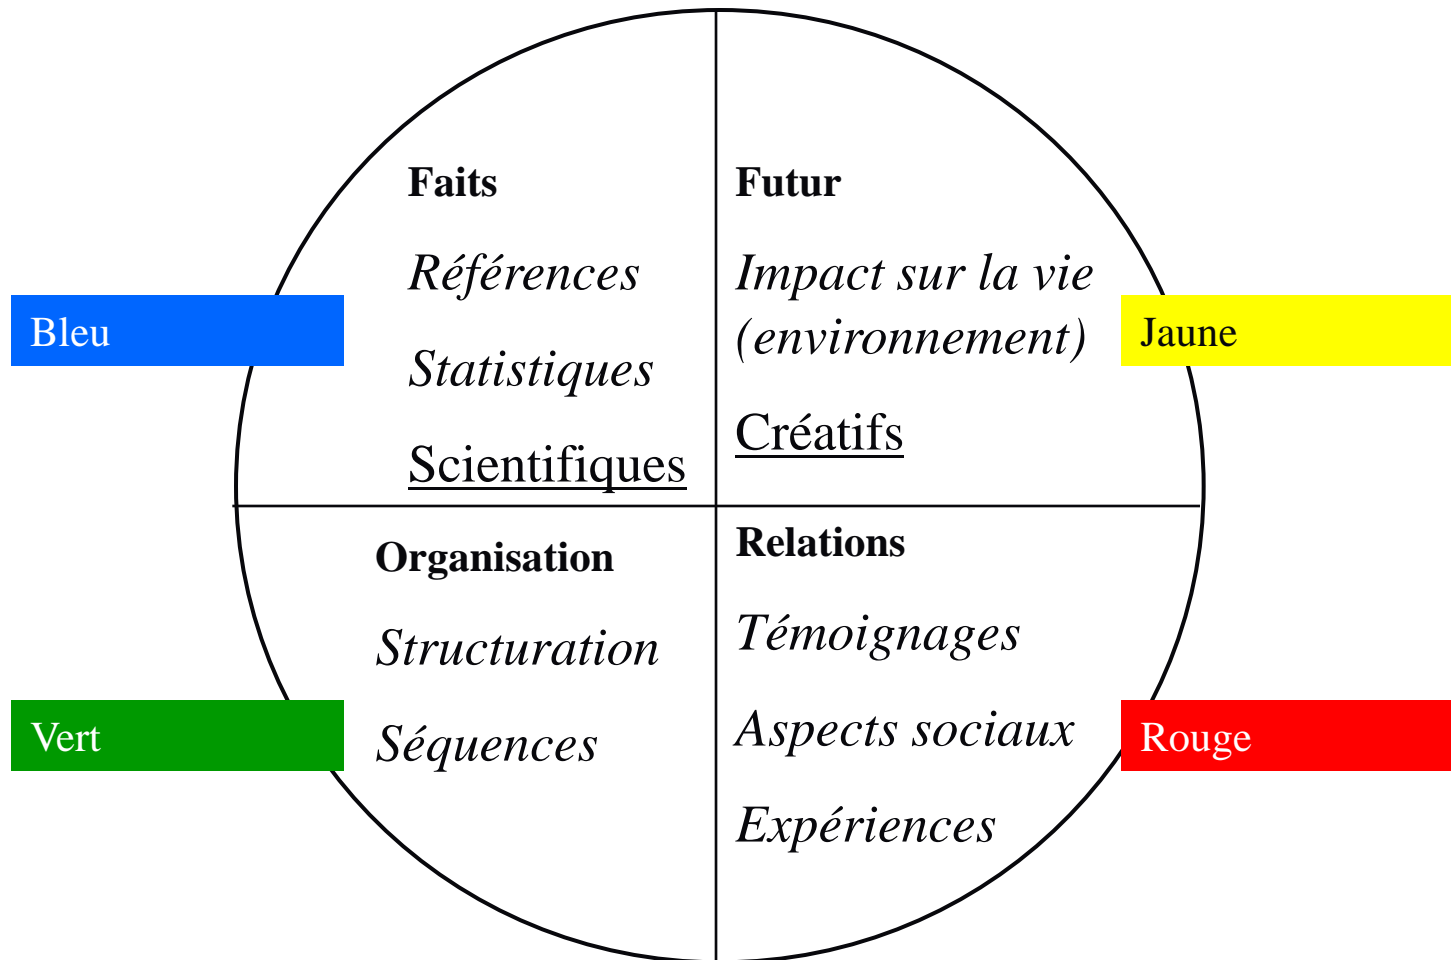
Bleu

Faits

Références

Statistiques

Scientifiques

Futur

Impact sur la vie (environnement)

Créatifs

Jaune

Vert

Organisation

Structuration

Séquences

Relations

Témoignages

Aspects sociaux

Expériences

Rouge